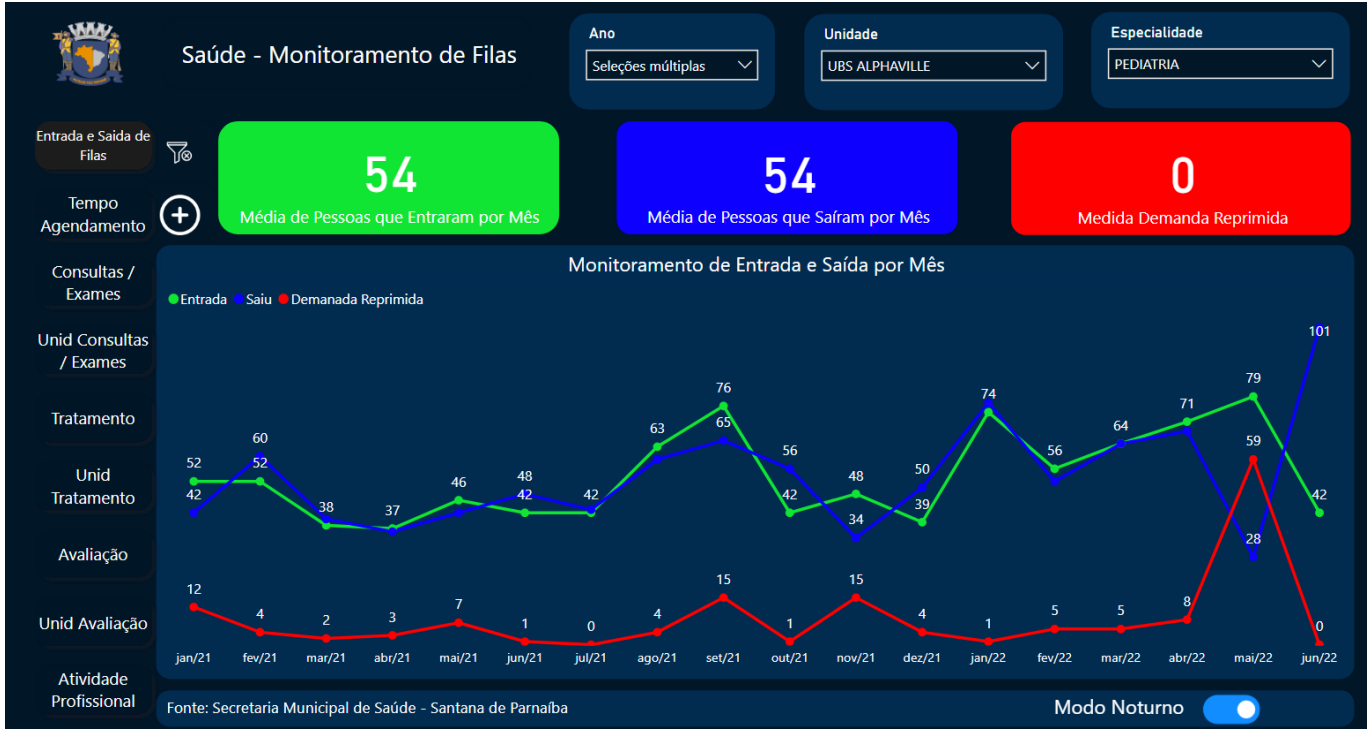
Saúde - Monitoramento de Filas

Ano
Seleções múltiplas

Unidade
UBS ALPHAVILLE

Especialidade
PEDIATRIA

Entrada e Saída de Filas

Tempo Agendamento

Consultas / Exames

Unid Consultas / Exames

Tratamento

Unid Tratamento

Avaliação

Unid Avaliação

Atividade Profissional

54
Média de Pessoas que Entraram por Mês

54
Média de Pessoas que Saíram por Mês

0
Medida Demanda Reprimida

Monitoramento de Entrada e Saída por Mês

Entrada Saiu Demanada Reprimida

52 42 60 52 38 37 46 48 42 42 63 76 65 56 42 48 34 50 39 74 56 64 71 79 28 101 42

12 4 2 3 7 1 0 4 15 1 15 4 1 5 5 8 59 0

jan/21 fev/21 mar/21 abr/21 mai/21 jun/21 jul/21 ago/21 set/21 out/21 nov/21 dez/21 jan/22 fev/22 mar/22 abr/22 mai/22 jun/22

Fonte: Secretaria Municipal de Saúde - Santana de Parnaíba

Modo Noturno